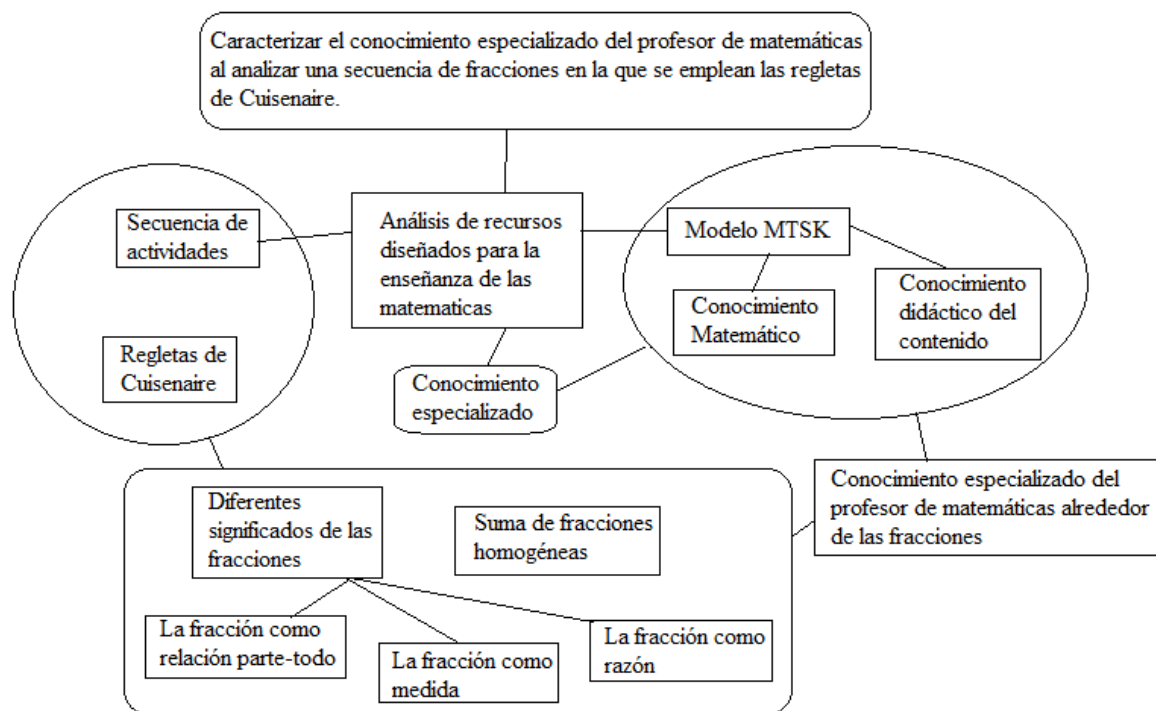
Caracterizar el conocimiento especializado del profesor de matemáticas al analizar una secuencia de fracciones en la que se emplean las regletas de Cuisenaire.

Secuencia de actividades

Análisis de recursos diseñados para la enseñanza de las matematicas

Modelo MTSK

Conocimiento Matemático

Conocimiento didáctico del contenido

Regletas de Cuisenaire

Conocimiento especializado

Conocimiento especializado del profesor de matemáticas alrededor de las fracciones

Diferentes significados de las fracciones

Suma de fracciones homogéneas

La fracción como relación parte-todo

La fracción como medida

La fracción como razón